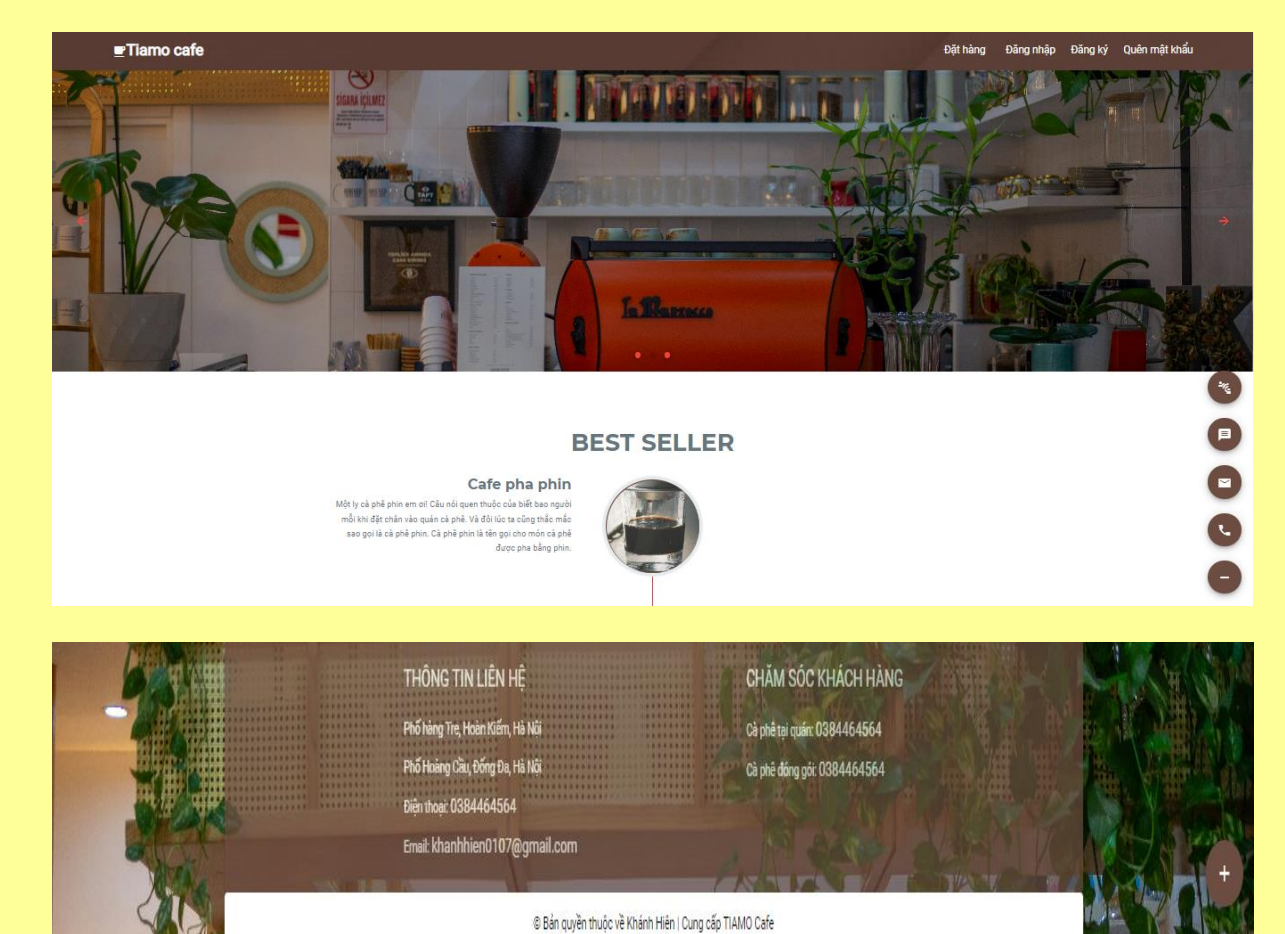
Tiamo cafe

Đặt hàng Đăng nhập Đăng ký Quên mật khẩu

SIGARA İÇILMEZ

La Marzocco

BEST SELLER

Cafe pha phin

Một ly cà phê phin em ơi! Câu nói quen thuộc của biết bao người mỗi khi đặt chân vào quán cà phê. Và đôi lúc ta cũng thắc mắc sao gọi là cà phê phin. Cà phê phin là tên gọi cho món cà phê được pha bằng phin.

THÔNG TIN LIÊN HỆ

Phố hàng Tre, Hoàn Kiếm, Hà Nội

Phố Hoàng Cầu, Đống Đa, Hà Nội

Điện thoại: 0384464564

Email: khanhhien0107@gmail.com

CHĂM SÓC KHÁCH HÀNG

Cà phê tại quán: 0384464564

Cà phê đóng gói: 0384464564

© Bản quyền thuộc về Khánh Hiền | Cung cấp TIAMO Cafe